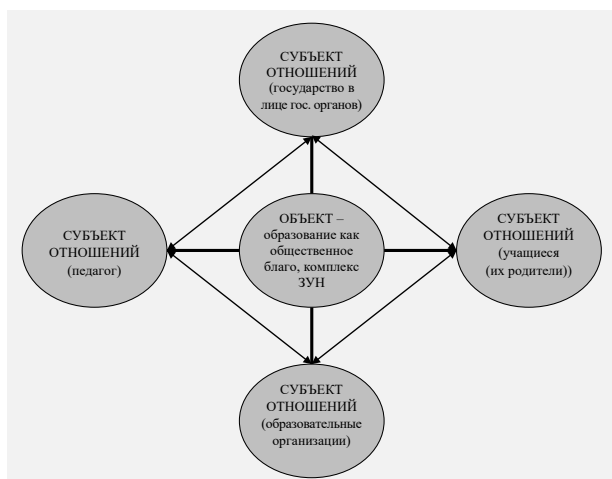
СУБЪЕКТ ОТНОШЕНИЙ (государство в лице гос. органов)

СУБЪЕКТ ОТНОШЕНИЙ (педагог)

ОБЪЕКТ – образование как общественное благо, комплекс ЗУН

СУБЪЕКТ ОТНОШЕНИЙ (учащиеся (их родители))

СУБЪЕКТ ОТНОШЕНИЙ (образовательные организации)